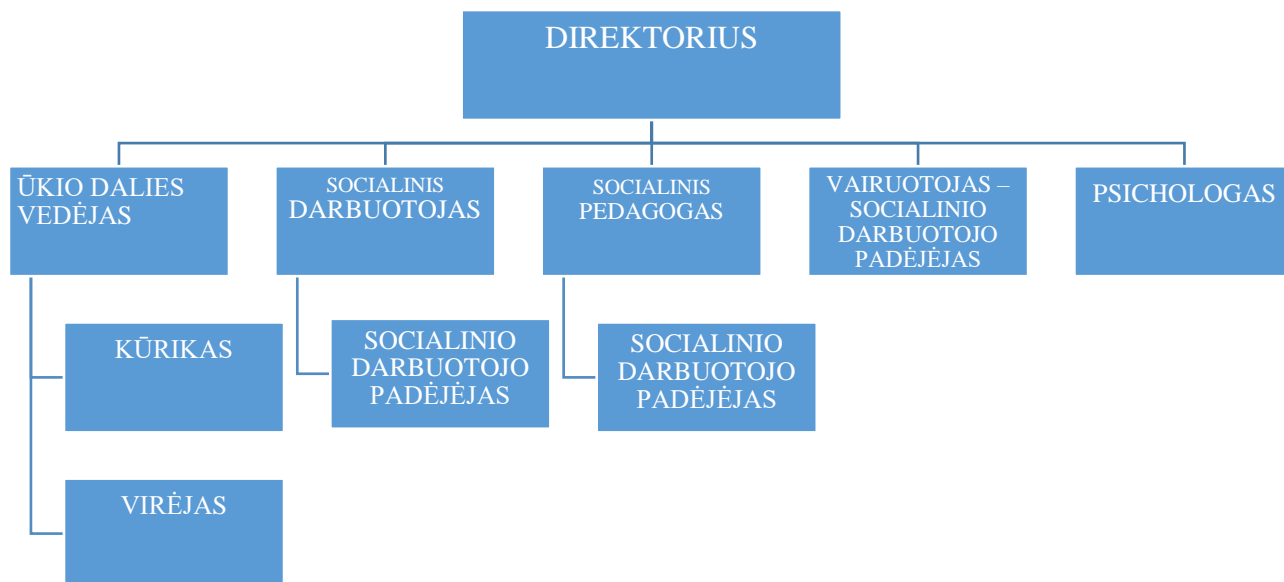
DIREKTORIUS

ŪKIO DALIES VEDĖJAS

SOCIALINIS DARBUOTOJAS

SOCIALINIS PEDAGOGAS

VAIRUOTOJAS – SOCIALINIO DARBUOTOJO PADĖJĖJAS

PSICHOLOGAS

KŪRIKAS

SOCIALINIO DARBUOTOJO PADĖJĖJAS

SOCIALINIO DARBUOTOJO PADĖJĖJAS

VIRĖJAS